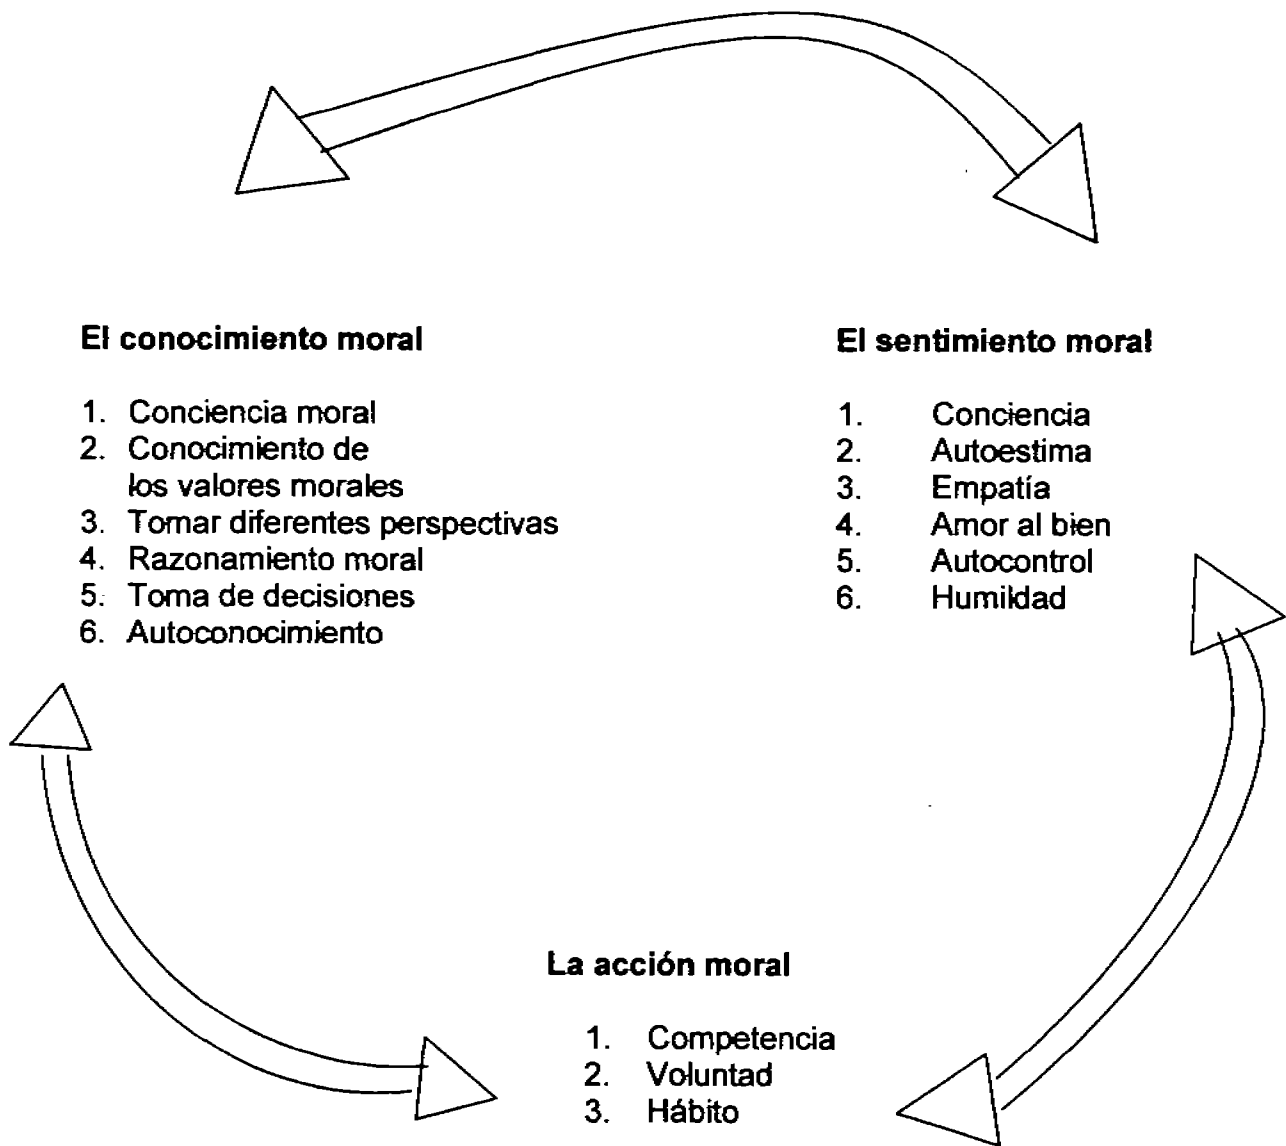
**El conocimiento moral**

1. Conciencia moral
2. Conocimiento de los valores morales
3. Tomar diferentes perspectivas
4. Razonamiento moral
5. Toma de decisiones
6. Autoconocimiento

**El sentimiento moral**

1. Conciencia
2. Autoestima
3. Empatía
4. Amor al bien
5. Autocontrol
6. Humildad

**La acción moral**

1. Competencia
2. Voluntad
3. Hábito